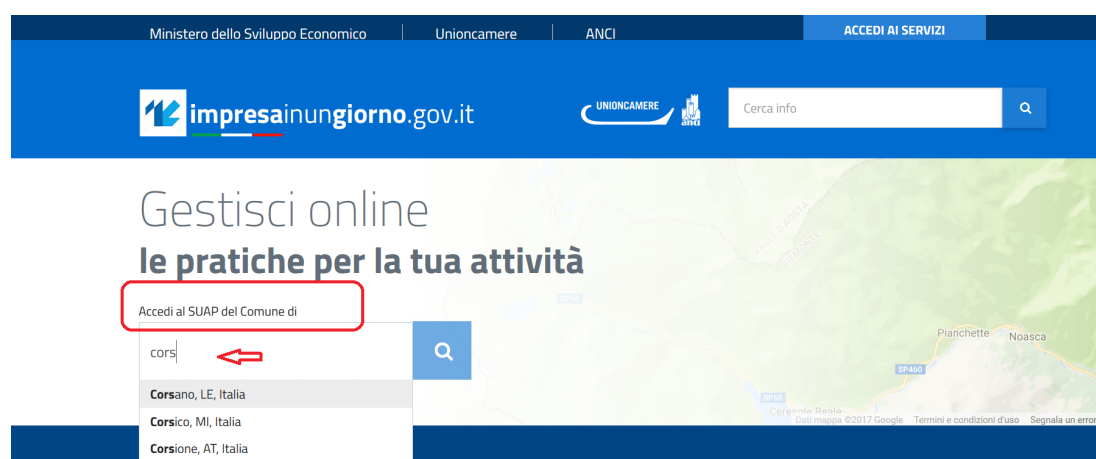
Ministero dello Sviluppo Economico | Unioncamere | ANCI | ACCEDI AI SERVIZI

impresainungiorno.gov.it

UNIONCAMERE

anci

Cerca info

Gestisci online
le pratiche per la tua attività

Accedi al SUAP del Comune di

cors

Corsano, LE, Italia
Corsico, MI, Italia
Corsione, AT, Italia

SP460
SP50
Pianchette
Noasca
Ceresole Reale
Dati mappa ©2017 Google Termini e condizioni d'uso Segnala un error